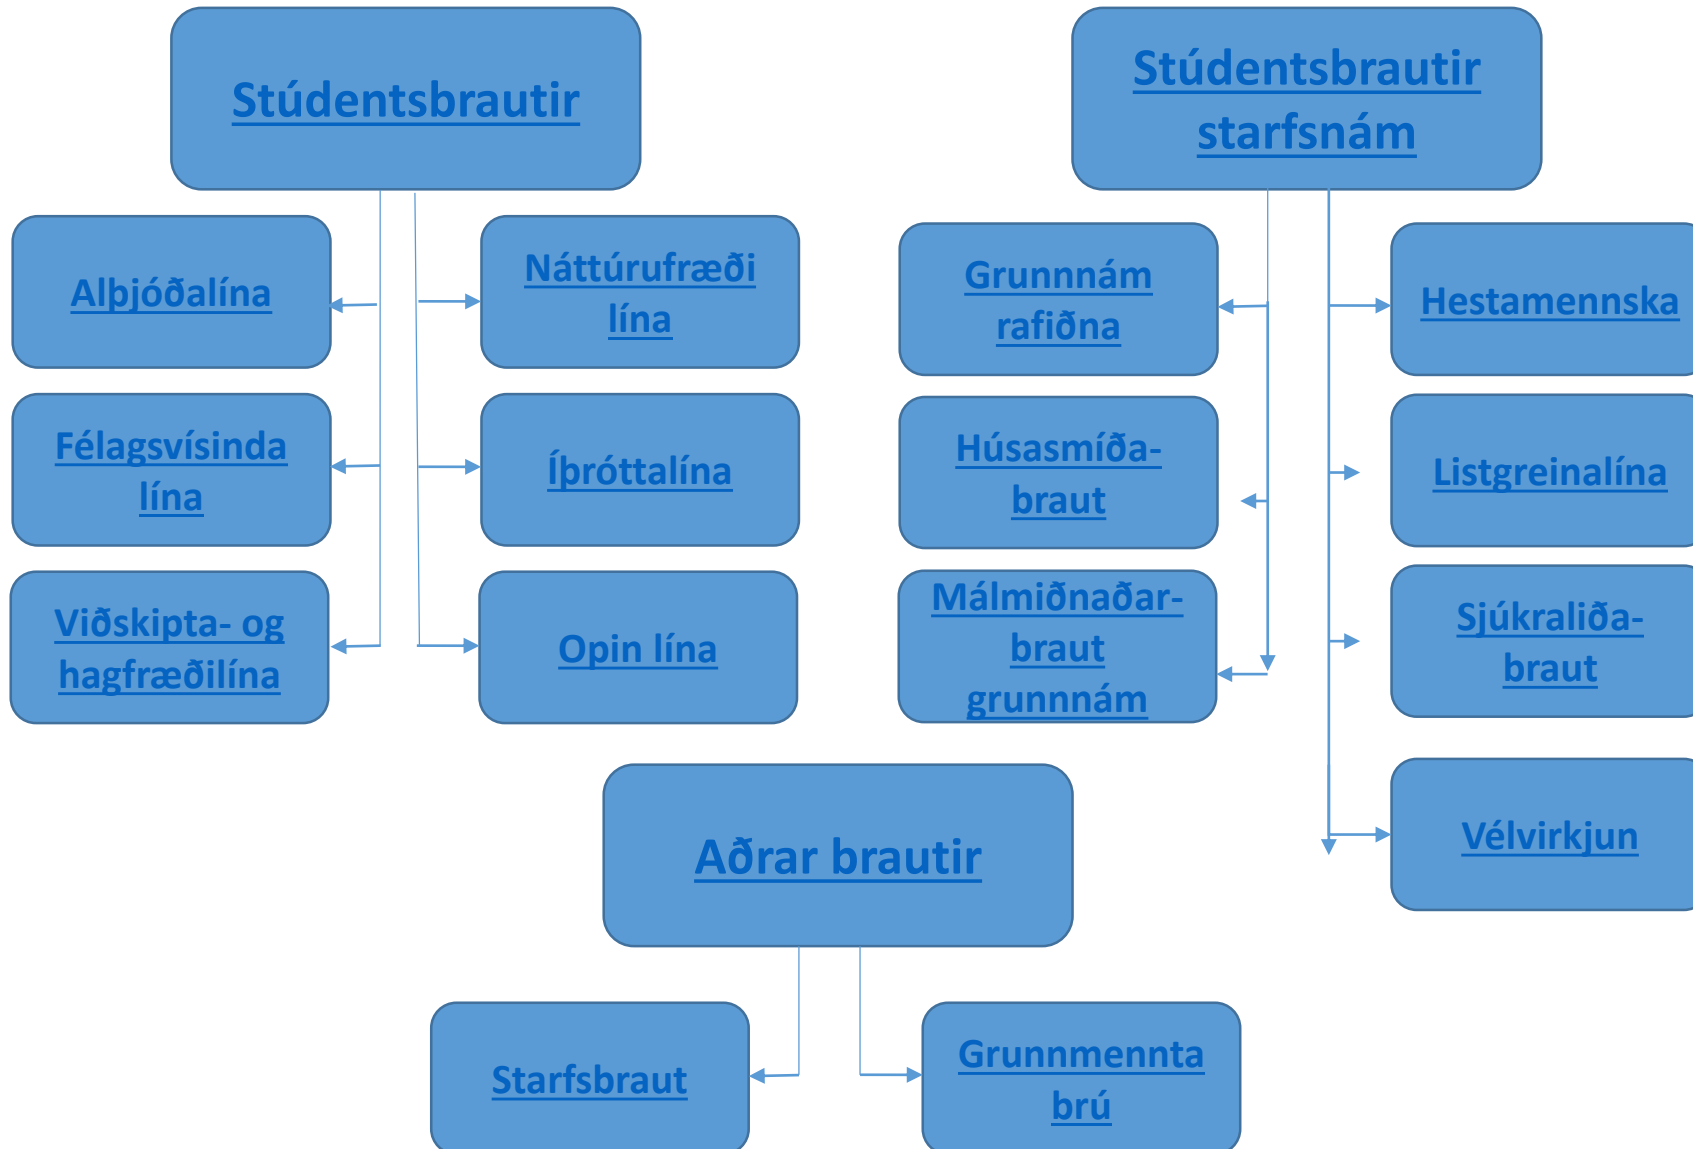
Stúdentsbrautir

Alþjóðalína

Náttúrufræði lína

Félagsvísinda lína

Íþróttalína

Viðskipta- og hagfræðilína

Opin lína

Stúdentsbrautir starfsnám

Grunnnám rafiðna

Hestamennska

Húsasmíða-braut

Listgreinalína

Málmiðnaðar-braut grunnnám

Sjúkraliða-braut

Vélvirkjun

Aðrar brautir

Starfsbraut

Grunnmennta brú